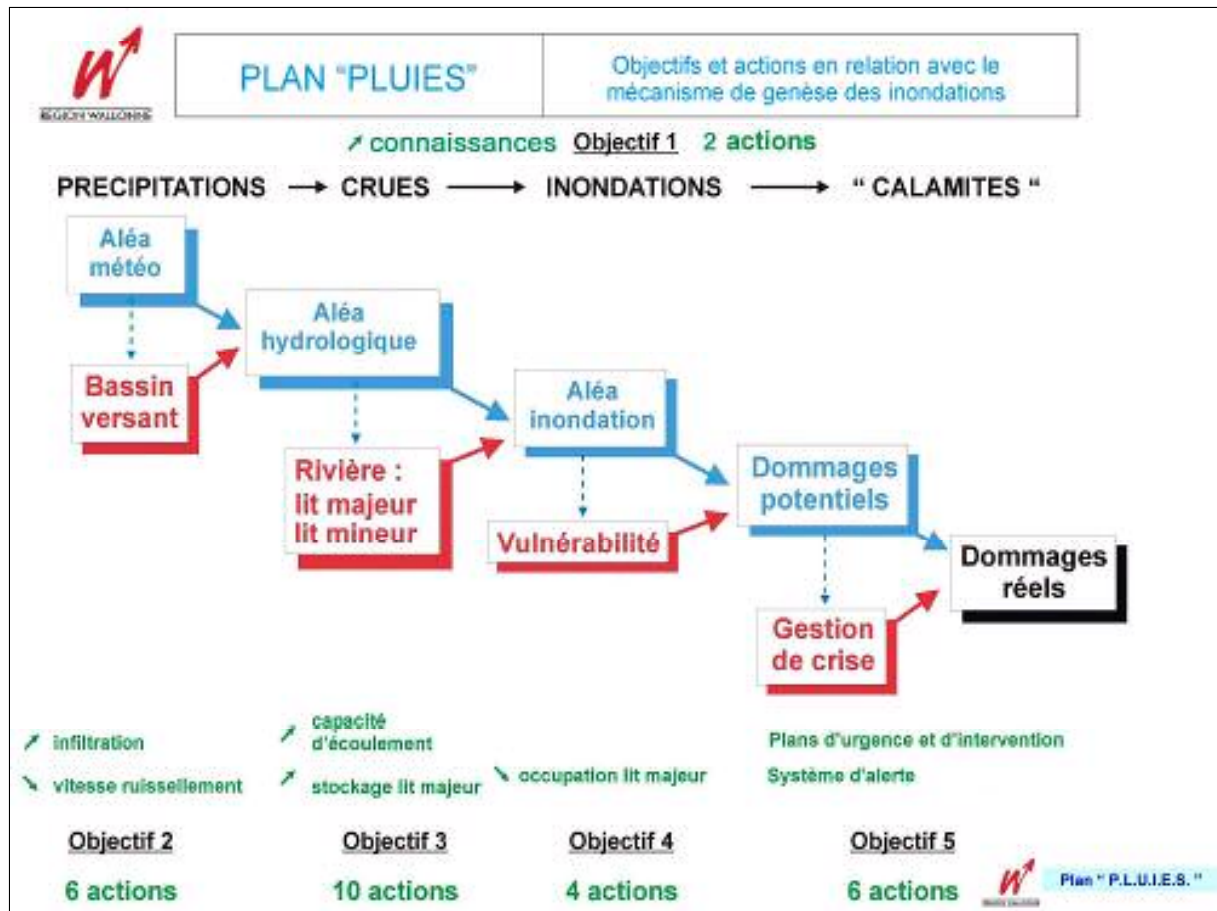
RÉGION WALLONNE

PLAN "PLUIES"

Objectifs et actions en relation avec le mécanisme de genèse des inondations

↗ connaissances Objectif 1 2 actions

PRECIPITATIONS → CRUES → INONDATIONS → " CALAMITES "

Aléa météo

Aléa hydrologique

Bassin versant

Aléa inondation

Rivière : lit majeur lit mineur

Dommages potentiels

Vulnérabilité

Dommages réels

Gestion de crise

↗ infiltration

↘ vitesse ruissellement

↗ capacité d'écoulement

↗ stockage lit majeur

↘ occupation lit majeur

Plans d'urgence et d'intervention

Système d'alerte

Objectif 2

6 actions

Objectif 3

10 actions

Objectif 4

4 actions

Objectif 5

6 actions

Plan " P.L.U.I.E.S. "